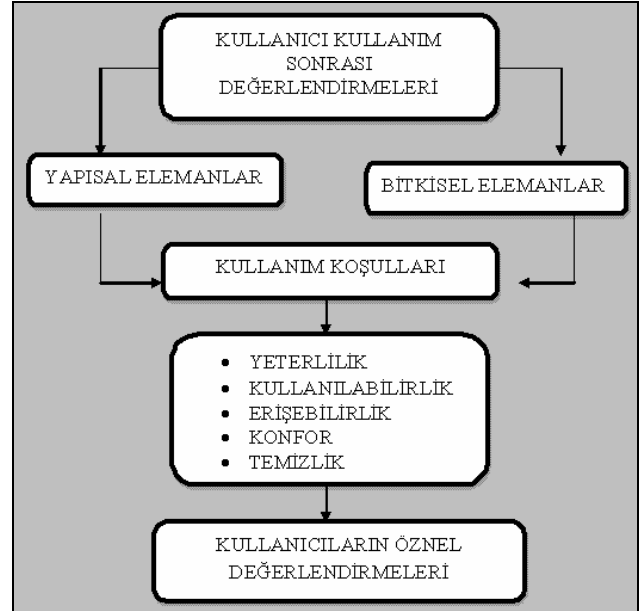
KULLANICI KULLANIM SONRASI DEĞERLENDİRMELERİ

YAPISAL ELEMANLAR

BİTKİSEL ELEMANLAR

KULLANIM KOŞULLARI

- YETERLİLİK
- KULLANILABİLİRLİK
- ERİŞEBİLİRLİK
- KONFOR
- TEMİZLİK

KULLANICILARIN ÖZNEL DEĞERLENDİRMELERİ